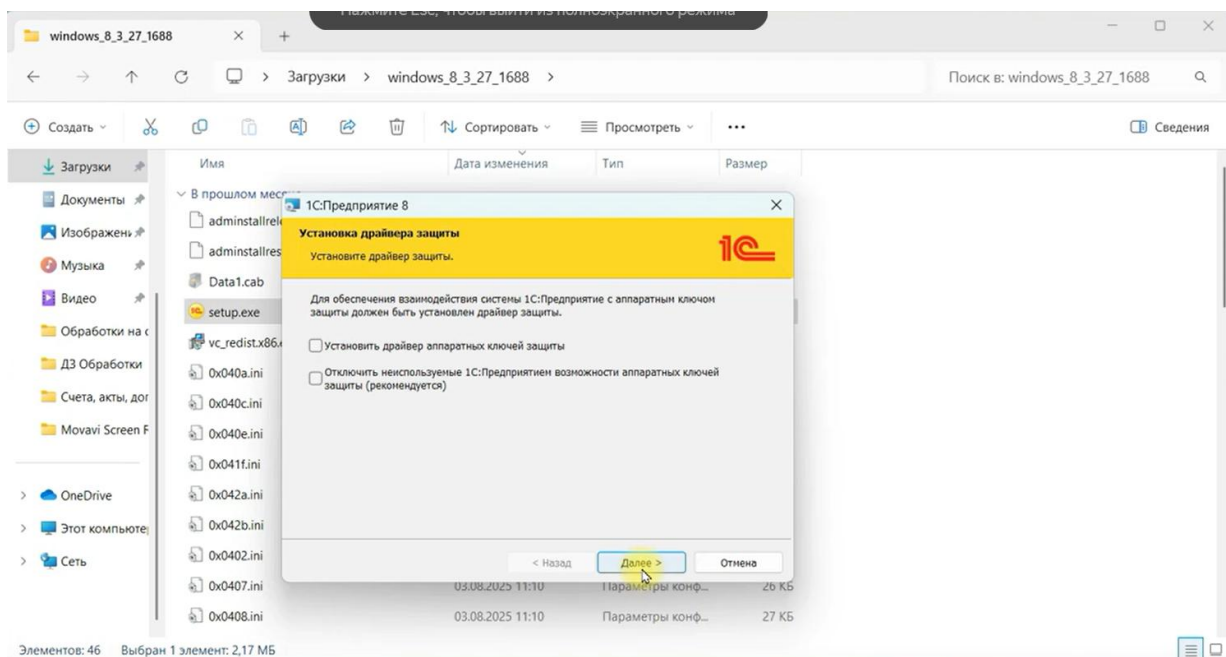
Нажмите Esc, чтобы выйти из полноэкранного режима

windows_8_3_27_1688

Загрузки > windows_8_3_27_1688 >

Поиск в: windows_8_3_27_1688

Создать

Сортировать

Просмотреть

...

Сведения

Загрузки

Документы

Изображен

Музыка

Видео

Обработки на с

ДЗ Обработки

Счета, акты, до

Movavi Screen F

OneDrive

Этот компьюте

Сеть

Имя

Дата изменения

Тип

Размер

В прошлом мес

adminstallrel

adminstallres

Data1.cab

setup.exe

vc_redist.x86.

0x040a.ini

0x040c.ini

0x040e.ini

0x041f.ini

0x042a.ini

0x042b.ini

0x0402.ini

0x0407.ini 03.08.2025 11:10 Параметры конф... 26 КБ

0x0408.ini 03.08.2025 11:10 Параметры конф... 27 КБ

1С:Предприятие 8

Установка драйвера защиты

Установите драйвер защиты.

1С

Для обеспечения взаимодействия системы 1С:Предприятие с аппаратным ключом защиты должен быть установлен драйвер защиты.

Установить драйвер аппаратных ключей защиты

Отключить неиспользуемые 1С:Предприятием возможности аппаратных ключей защиты (рекомендуется)

< Назад

Далее >

Отмена

Элементов: 46 Выбран 1 элемент: 2,17 МБ